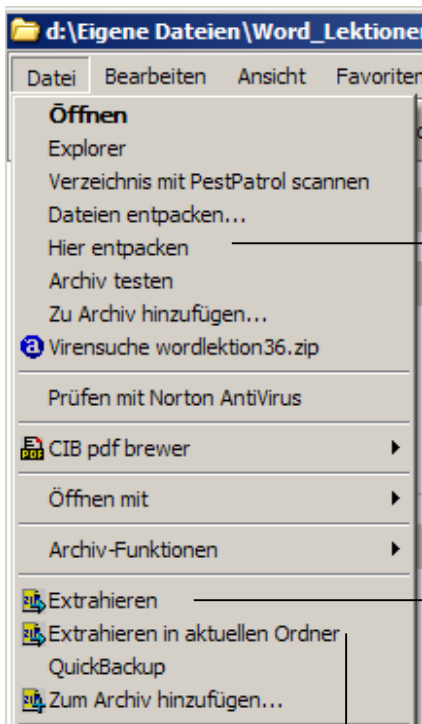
d:\Eigene Dateien\Word_Lektioner

Datei Bearbeiten Ansicht Favoriten

Öffnen
Explorer
Verzeichnis mit PestPatrol scannen
Dateien entpacken...
Hier entpacken
Archiv testen
Zu Archiv hinzufügen...
Virensuche wordlektion36.zip
Prüfen mit Norton AntiVirus
CIB pdf brewer
Öffnen mit
Archiv-Funktionen
Extrahieren
Extrahieren in aktuellen Ordner
QuickBackup
Zum Archiv hinzufügen...